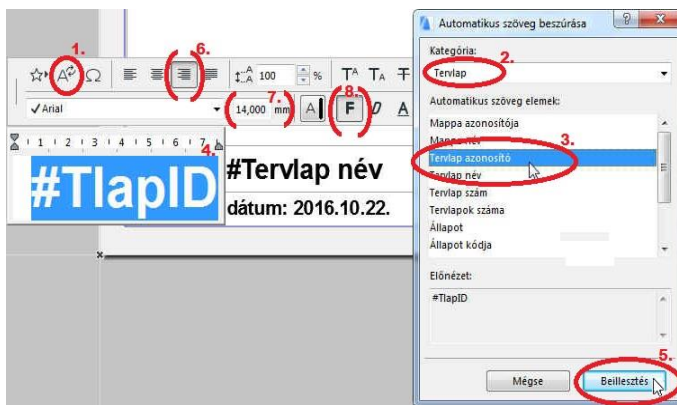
1.
6.
100 %
Arial
7.
14,000 mm
8.
F
1 2 3 4 5 6 7
4.
#TlapID
#Tervlap név
dátum: 2016.10.22.

Automatikus szöveg beszúrása
Kategória:
2.
Tervlap
Automatikus szöveg elemek:
Mappa azonosítója
Mappa név
3.
Tervlap azonosító
Tervlap név
Tervlap szám
Tervlapok száma
Állapot
Állapot kódja
Előnézet:
#TlapID
5.
Mégse
Beillesztés